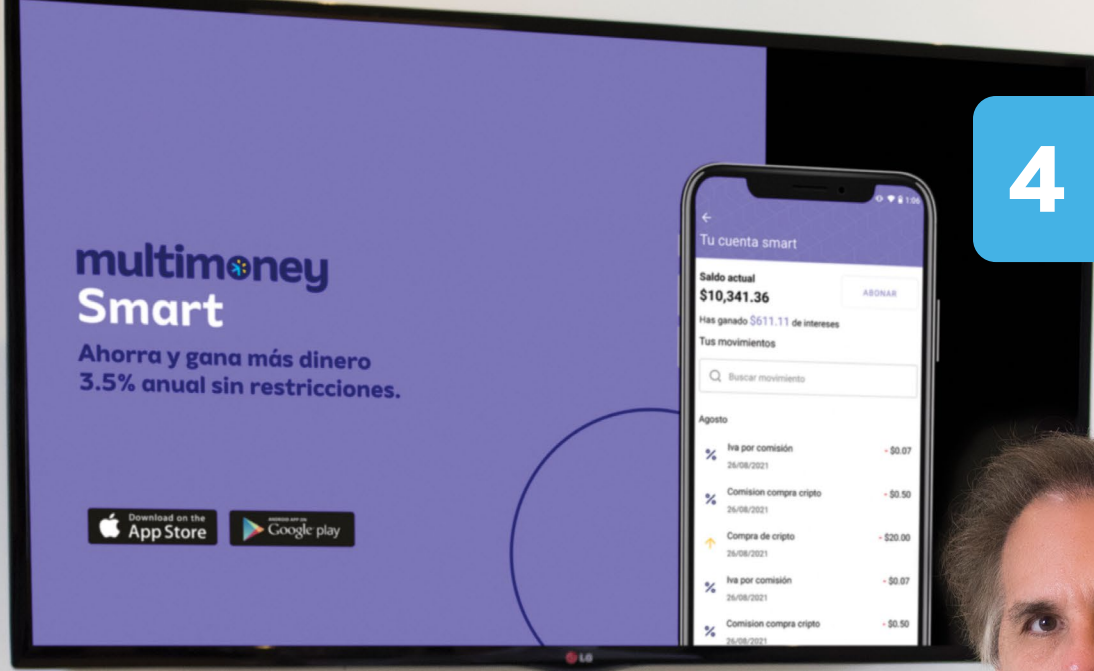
4

multimoney
Smart

Ahorra y gana más dinero
3.5% anual sin restricciones.

Download on the
App Store

ANDROID APP ON
Google play

1:06

Tu cuenta smart

Saldo actual
$10,341.36

ABONAR

Has ganado $611.11 de intereses

Tus movimientos

Buscar movimiento

Agosto

Iva por comisión
26/08/2021
- $0.07

Comision compra cripto
26/08/2021
- $0.50

Compra de cripto
26/08/2021
- $20.00

Iva por comisión
26/08/2021
- $0.07

Comision compra cripto
26/08/2021
- $0.50

LG